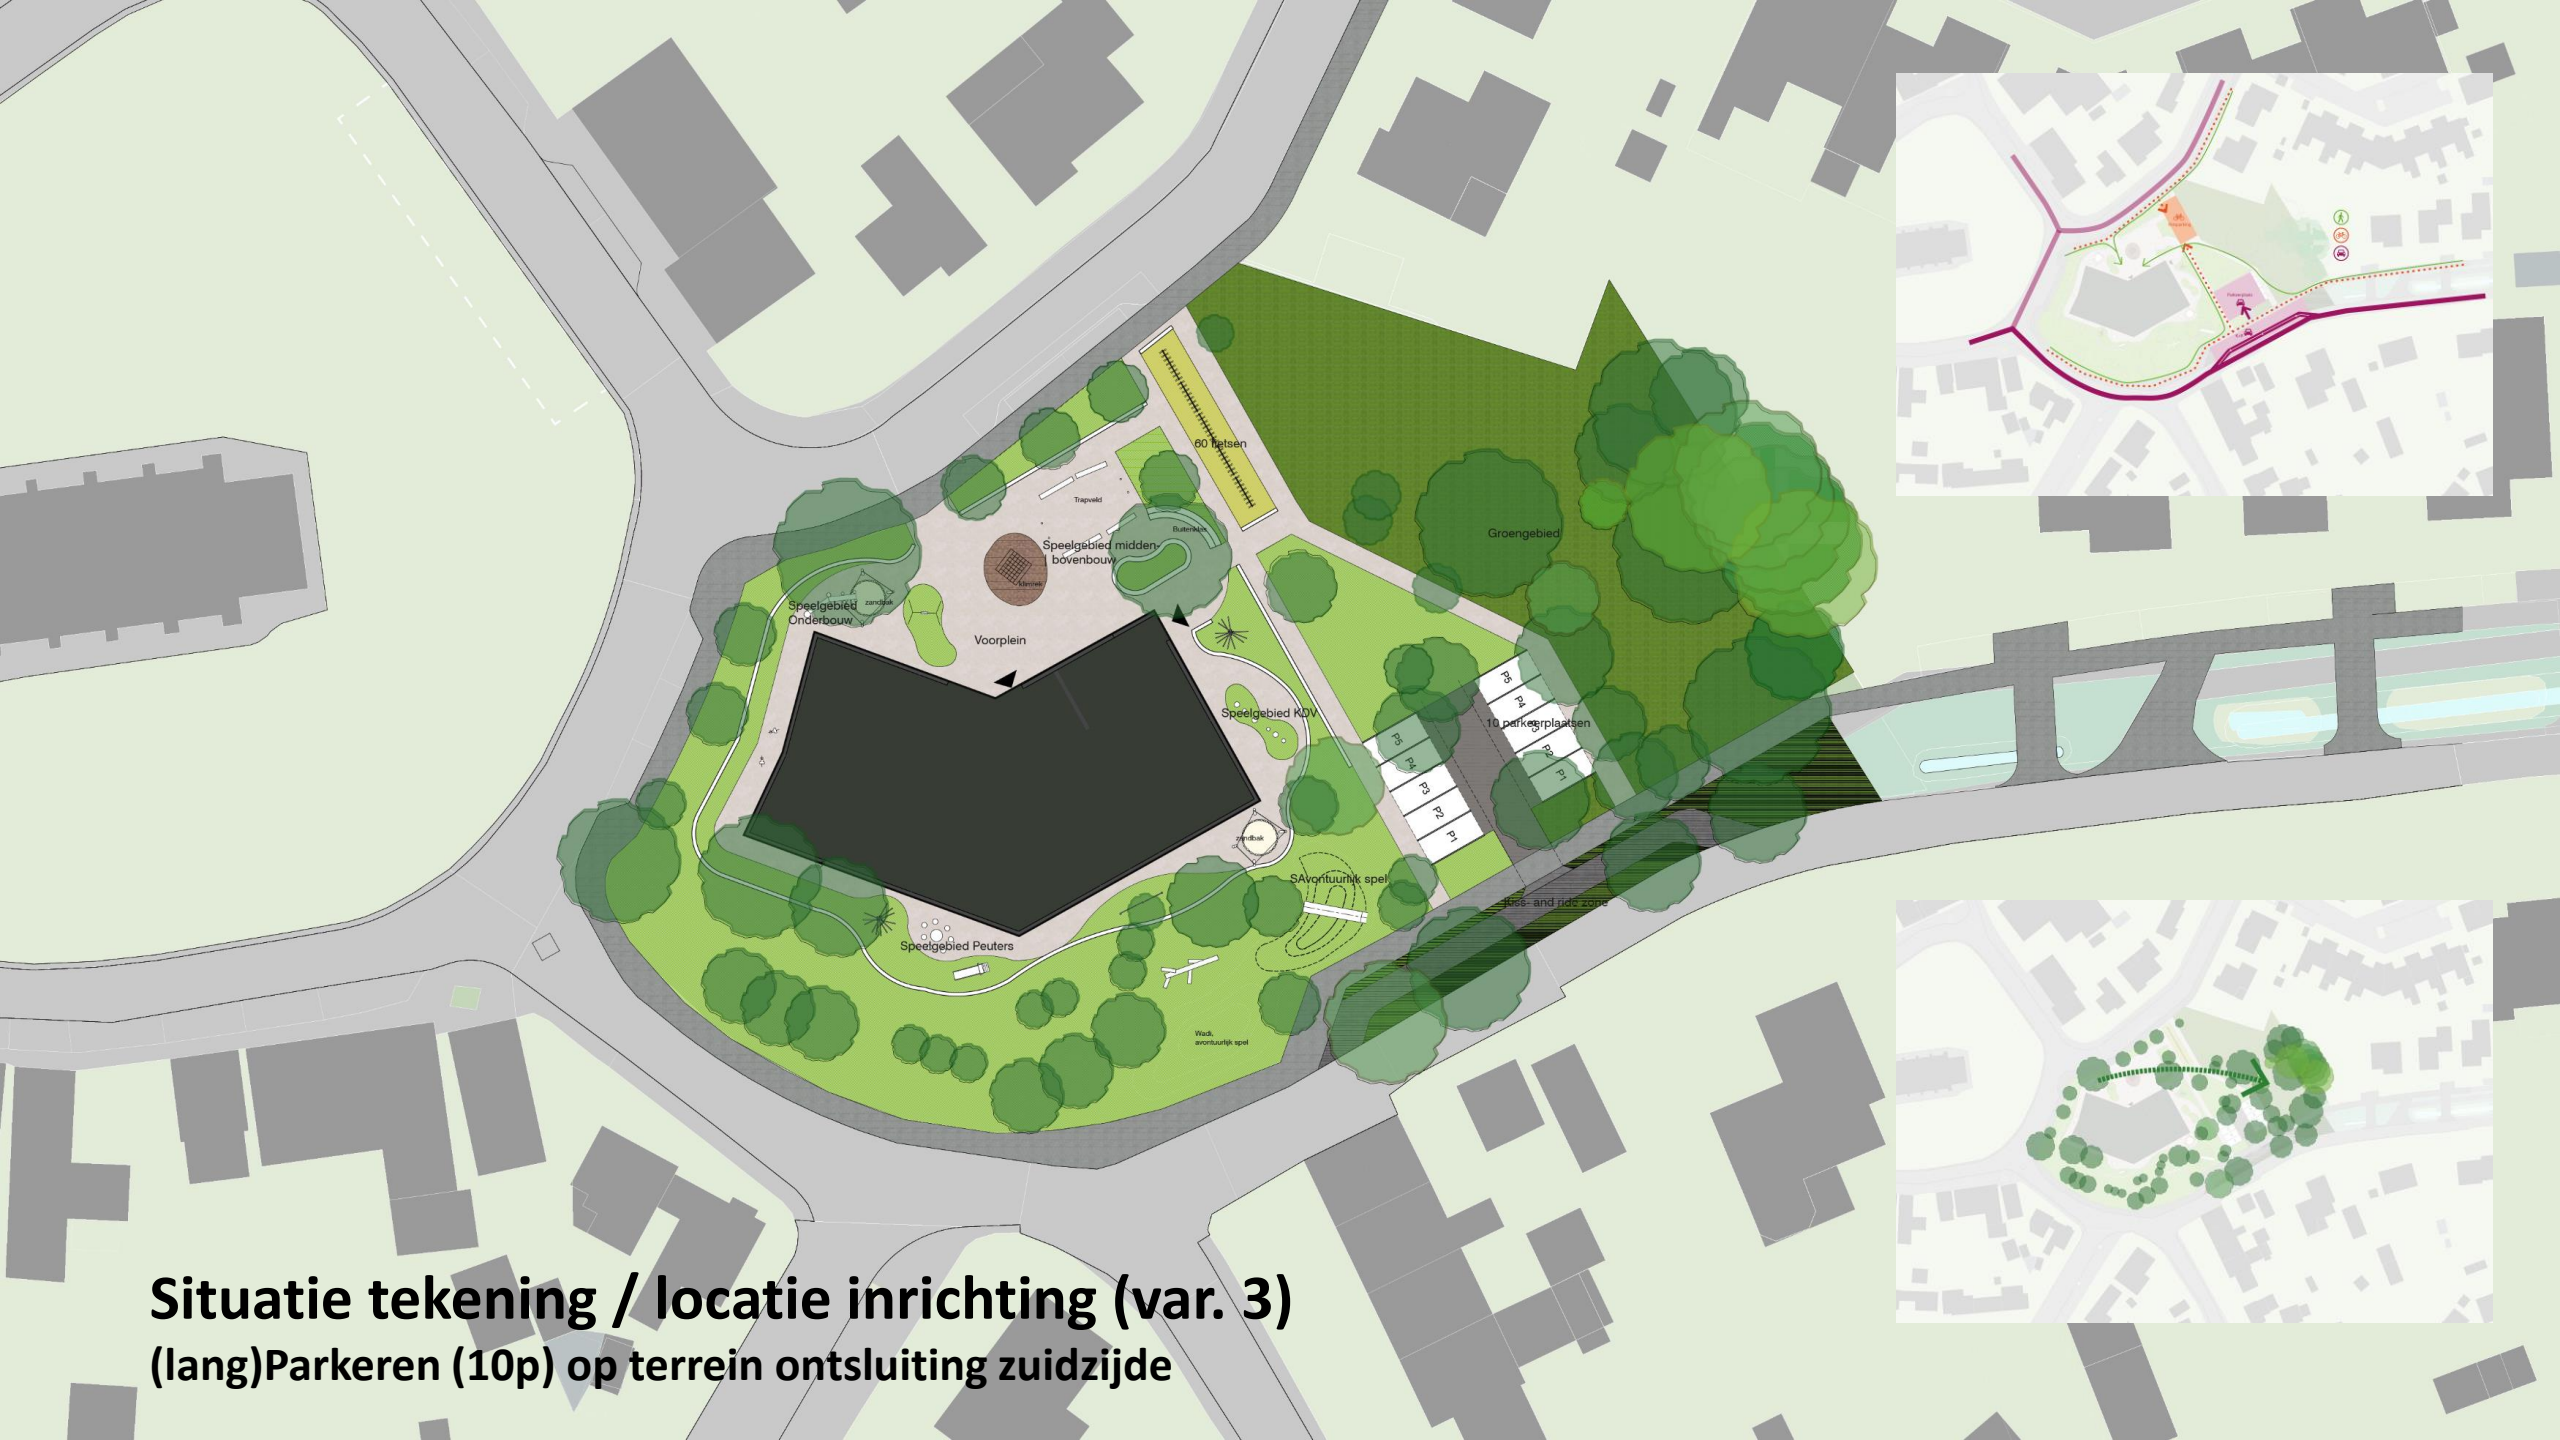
60 fietsen

Trapveld

Buitenklas

Speelgebied midden- bovenbouw

klimrek

zandbak

Speelgebied Onderbouw

Voorplein

Groengebied

Speelgebied KDV

P5
P4
P3
P2
P1

10 parkeerplaatsen

P5
P4
P3
P2
P1

zandbak

SAvontuurlijk spel

kiss- and ride zone

Speelgebied Peuters

Wadi, avontuurlijk spel

Situatie tekening / locatie inrichting (var. 3)
(lang)Parkeren (10p) op terrein ontsluiting zuidzijde